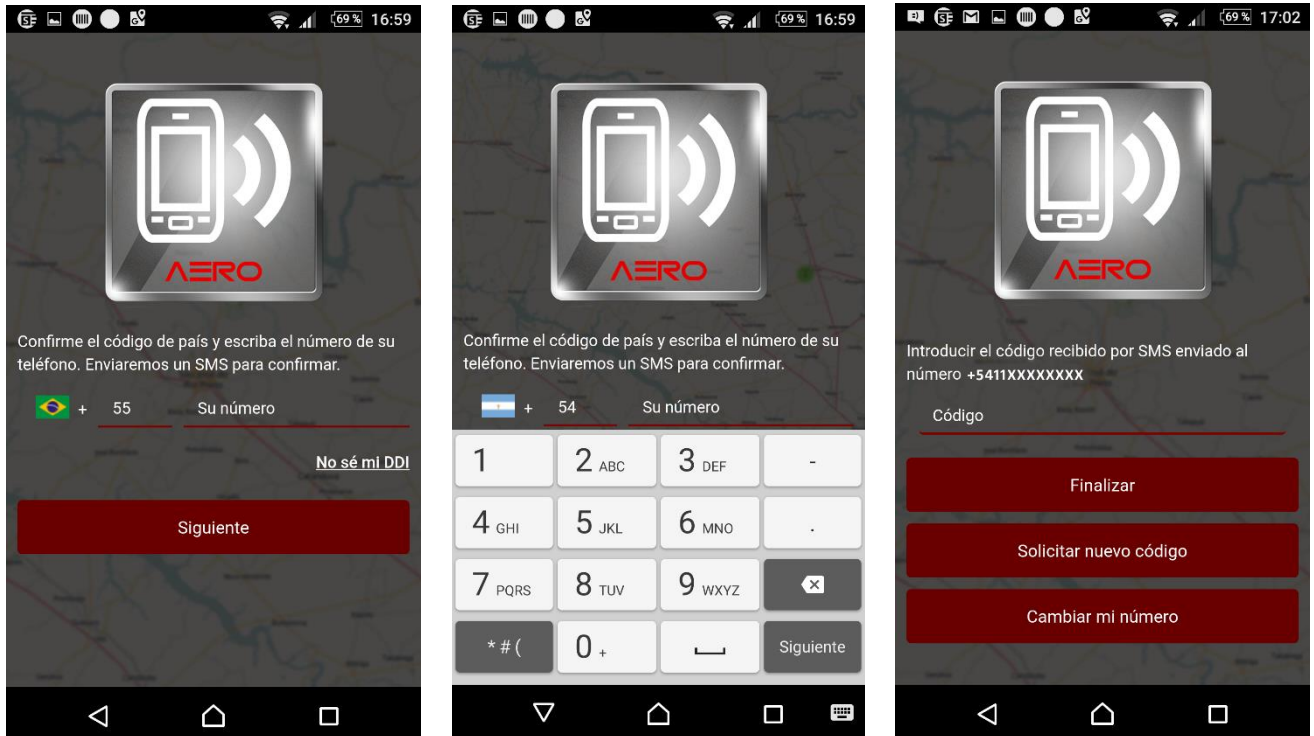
69% 16:59

AERO

Confirme el código de país y escriba el número de su teléfono. Enviaremos un SMS para confirmar.

+ 55 Su número

No sé mi DDI

Siguiente

69% 16:59

AERO

Confirme el código de país y escriba el número de su teléfono. Enviaremos un SMS para confirmar.

+ 54 Su número

| 1 | 2 ABC | 3 DEF | - |
|---|---|---|---|
| 4 GHI | 5 JKL | 6 MNO | . |
| 7 PQRS | 8 TUV | 9 WXYZ | |
| * # ( | 0 + | | Siguiente |

69% 17:02

AERO

Introducir el código recibido por SMS enviado al número +5411XXXXXXXX

Código

Finalizar

Solicitar nuevo código

Cambiar mi número